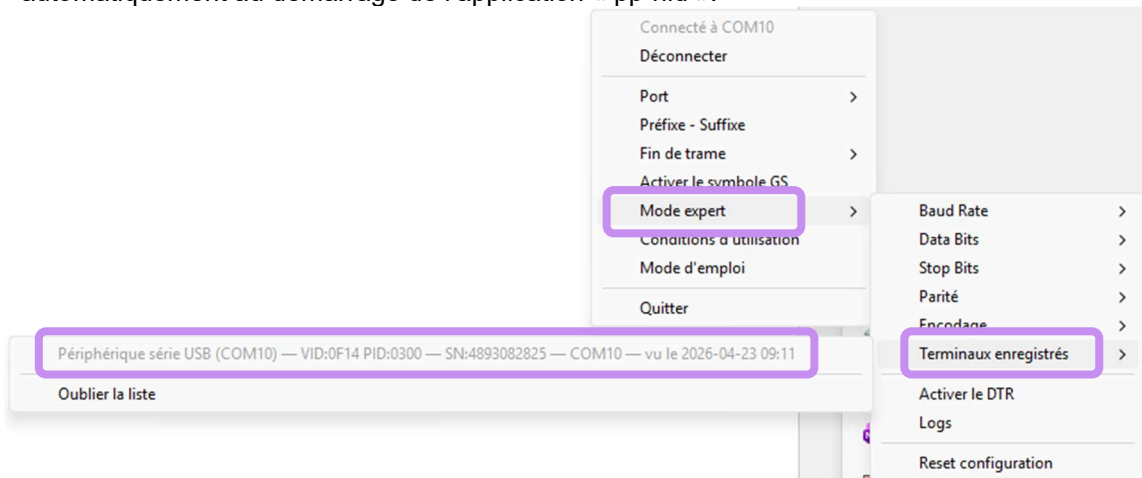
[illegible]

Connecté à COM10
Déconnecter

Port
Préfixe - Suffixe
Fin de trame
Activer le symbole GS
Mode expert
Conditions d'utilisation
Mode d'emploi

Quitter

Baud Rate
Data Bits
Stop Bits
Parité
Encodage
Terminaux enregistrés

Activer le DTR
Logs

Reset configuration

Périphérique série USB (COM10) — VID:0F14 PID:0300 — SN:4893082825 — COM10 — vu le 2026-04-23 09:11

Oublier la liste